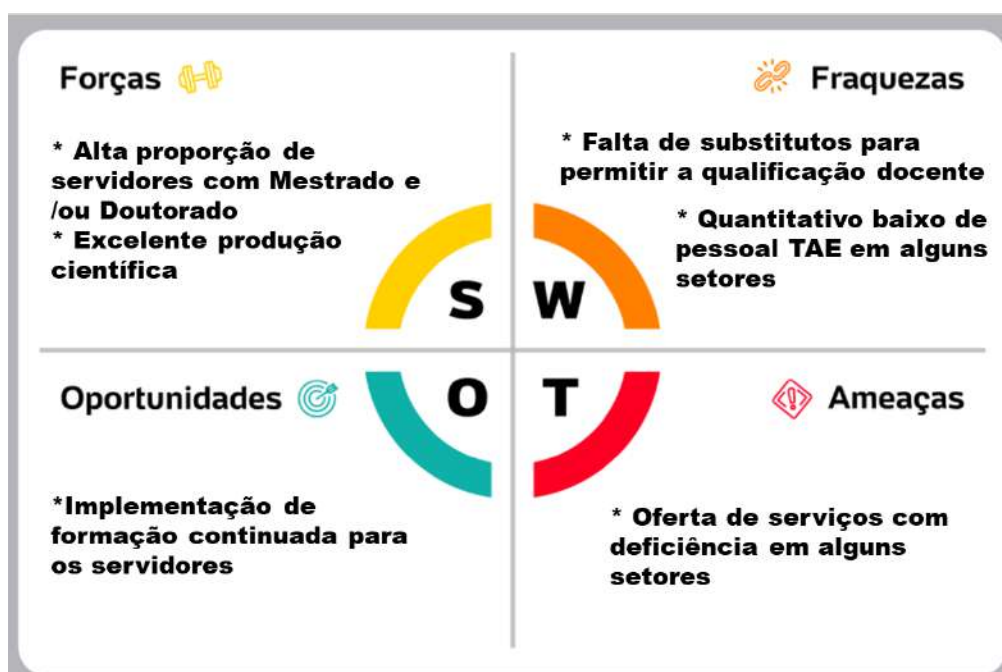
Forças

* Alta proporção de servidores com Mestrado e /ou Doutorado
* Excelente produção científica

Fraquezas

* Falta de substitutos para permitir a qualificação docente
* Quantitativo baixo de pessoal TAE em alguns setores

S W
O T

Oportunidades

*Implementação de formação continuada para os servidores

Ameaças

* Oferta de serviços com deficiência em alguns setores